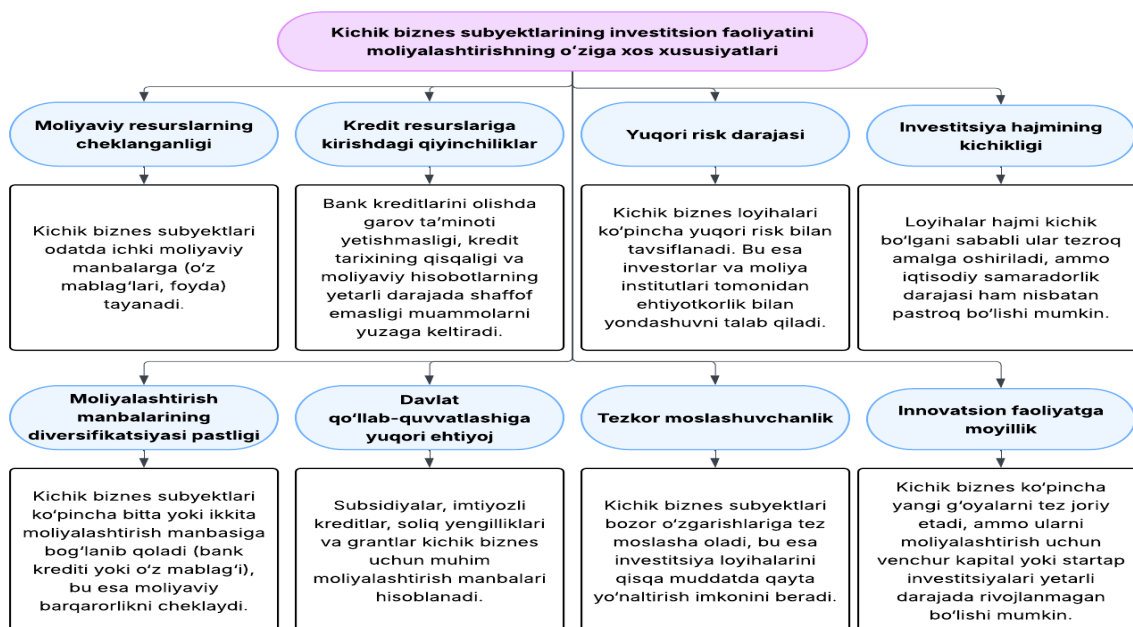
Kichik biznes subyektlarining investitsion faoliyatini moliyalashtirishning o‘ziga xos xususiyatlari

Moliyaviy resurslarning cheklanganligi

Kichik biznes subyektlari odatda ichki moliyaviy manbalarga (o‘z mablag‘lari, foyda) tayanadi.

Kredit resurslariga kirishdagi qiyinchiliklar

Bank kreditlarini olishda garov ta’minoti yetishmasligi, kredit tarixining qisqaligi va moliyaviy hisobotlarning yetarli darajada shaffof emasligi muammolarni yuzaga keltiradi.

Yuqori risk darajasi

Kichik biznes loyihalari ko‘pincha yuqori risk bilan tavsiflanadi. Bu esa investorlar va moliya institutlari tomonidan ehtiyotkorlik bilan yondashuvni talab qiladi.

Investitsiya hajmining kichikligi

Loyihalar hajmi kichik bo‘lgani sababli ular tezroq amalga oshiriladi, ammo iqtisodiy samaradorlik darajasi ham nisbatan pastroq bo‘lishi mumkin.

Moliyalashtirish manbalarining diversifikatsiyasi pastligi

Kichik biznes subyektlari ko‘pincha bitta yoki ikkita moliyalashtirish manbasiga bog‘lanib qoladi (bank krediti yoki o‘z mablag‘i), bu esa moliyaviy barqarorlikni cheklaydi.

Davlat qo‘llab-quvvatlashiga yuqori ehtiyoj

Subsidiyalar, imtiyozli kreditlar, soliq yengilliklari va grantlar kichik biznes uchun muhim moliyalashtirish manbalari hisoblanadi.

Tezkor moslashuvchanlik

Kichik biznes subyektlari bozor o‘zgarishlariga tez moslasha oladi, bu esa investitsiya loyihalarini qisqa muddatda qayta yo‘naltirish imkonini beradi.

Innovatsion faoliyatga moyillik

Kichik biznes ko‘pincha yangi g‘oyalarni tez joriy etadi, ammo ularni moliyalashtirish uchun venchur kapital yoki startap investitsiyalari yetarli darajada rivojlanmagan bo‘lishi mumkin.